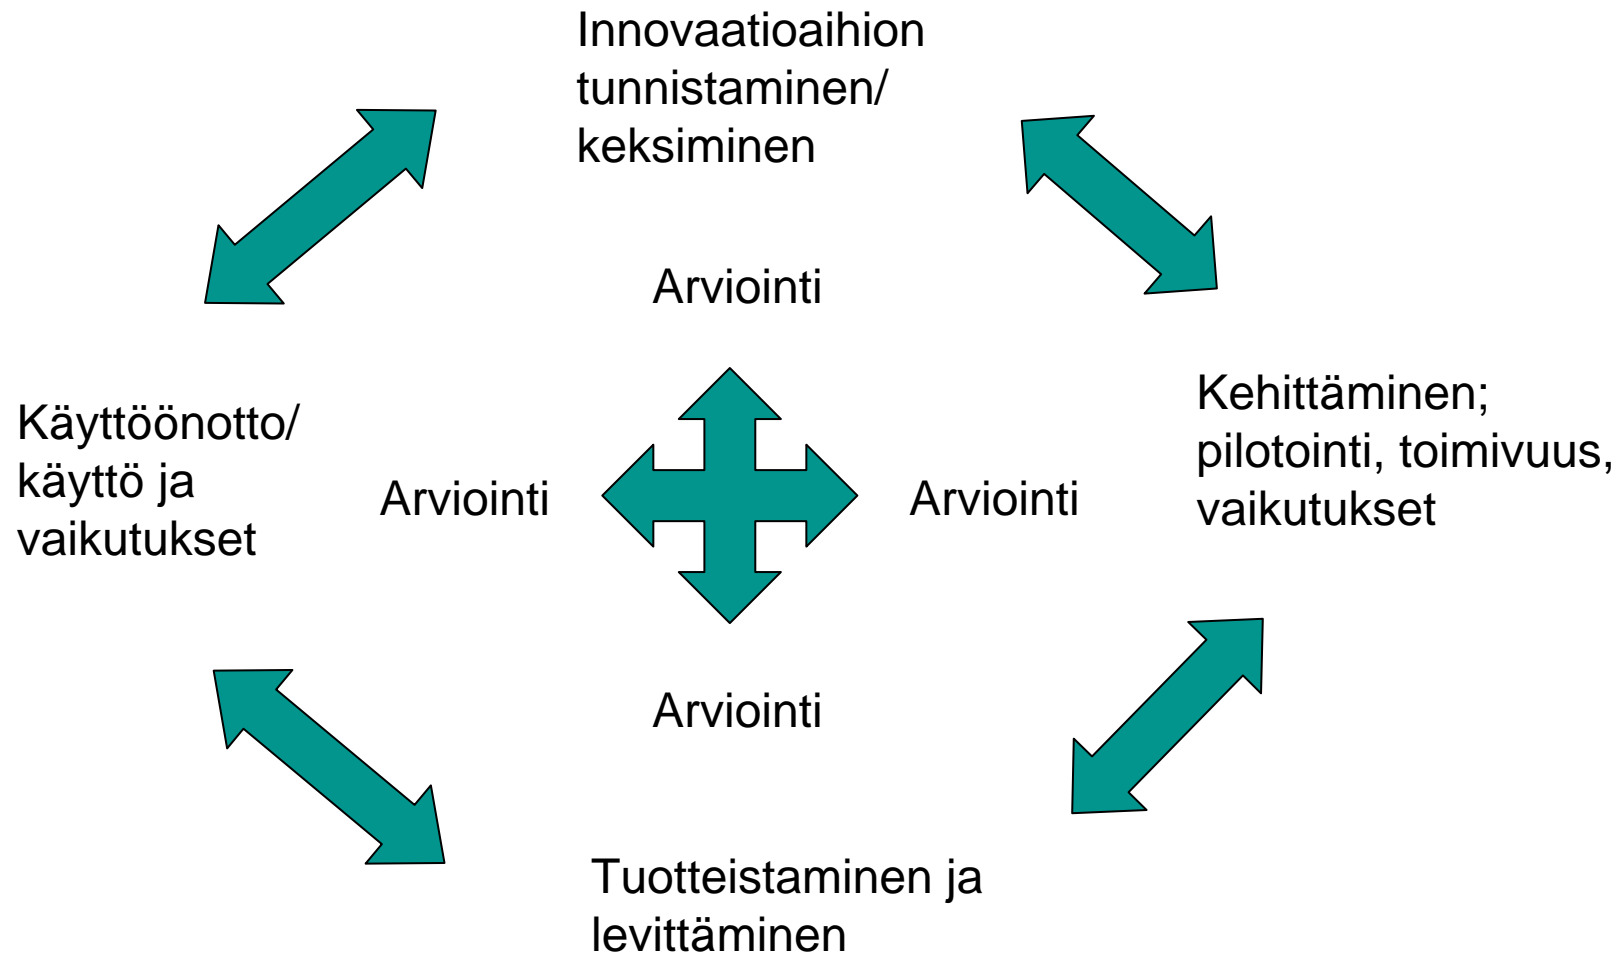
Innovaatioaihion tunnistaminen/ keksiminen

Arviointi

Käyttöönotto/ käyttö ja vaikutukset

Arviointi

Arviointi

Kehittäminen; pilotointi, toimivuus, vaikutukset

Arviointi

Tuotteistaminen ja levittäminen